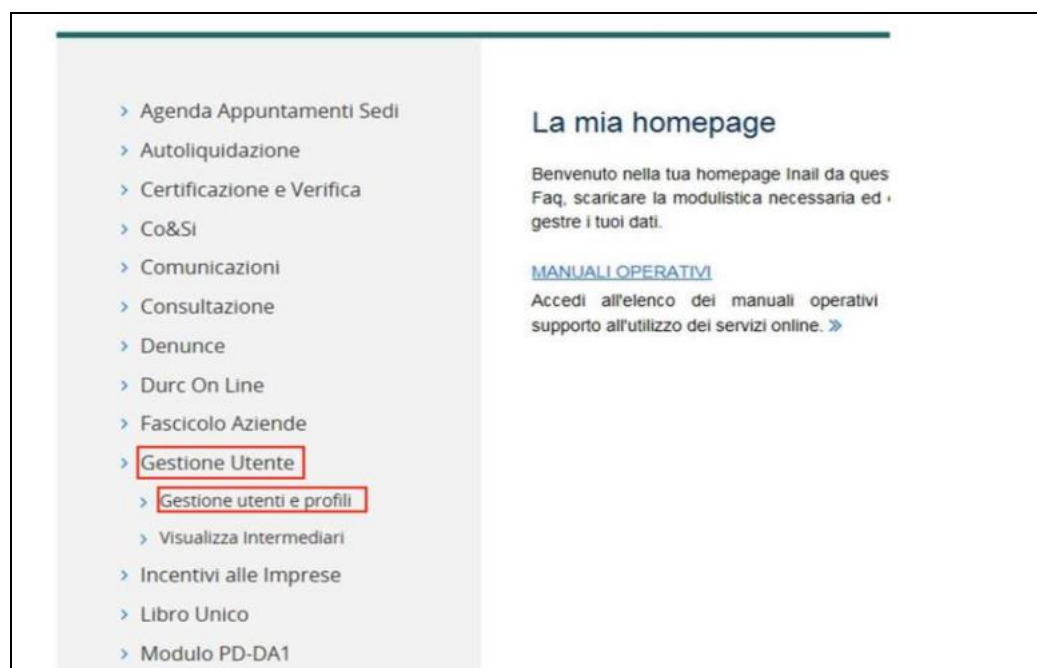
> Agenda Appuntamenti Sedi
> Autoliquidazione
> Certificazione e Verifica
> Co&Si
> Comunicazioni
> Consultazione
> Denunce
> Durc On Line
> Fascicolo Aziende
> Gestione Utente
> Gestione utenti e profili
> Visualizza Intermediari
> Incentivi alle Imprese
> Libro Unico
> Modulo PD-DA1

La mia homepage

Benvenuto nella tua homepage Inail da ques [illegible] Faq, scaricare la modulistica necessaria ed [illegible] gestre i tuoi dati.

MANUALI OPERATIVI
Accedi all'elenco dei manuali operativi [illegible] supporto all'utilizzo dei servizi online. »